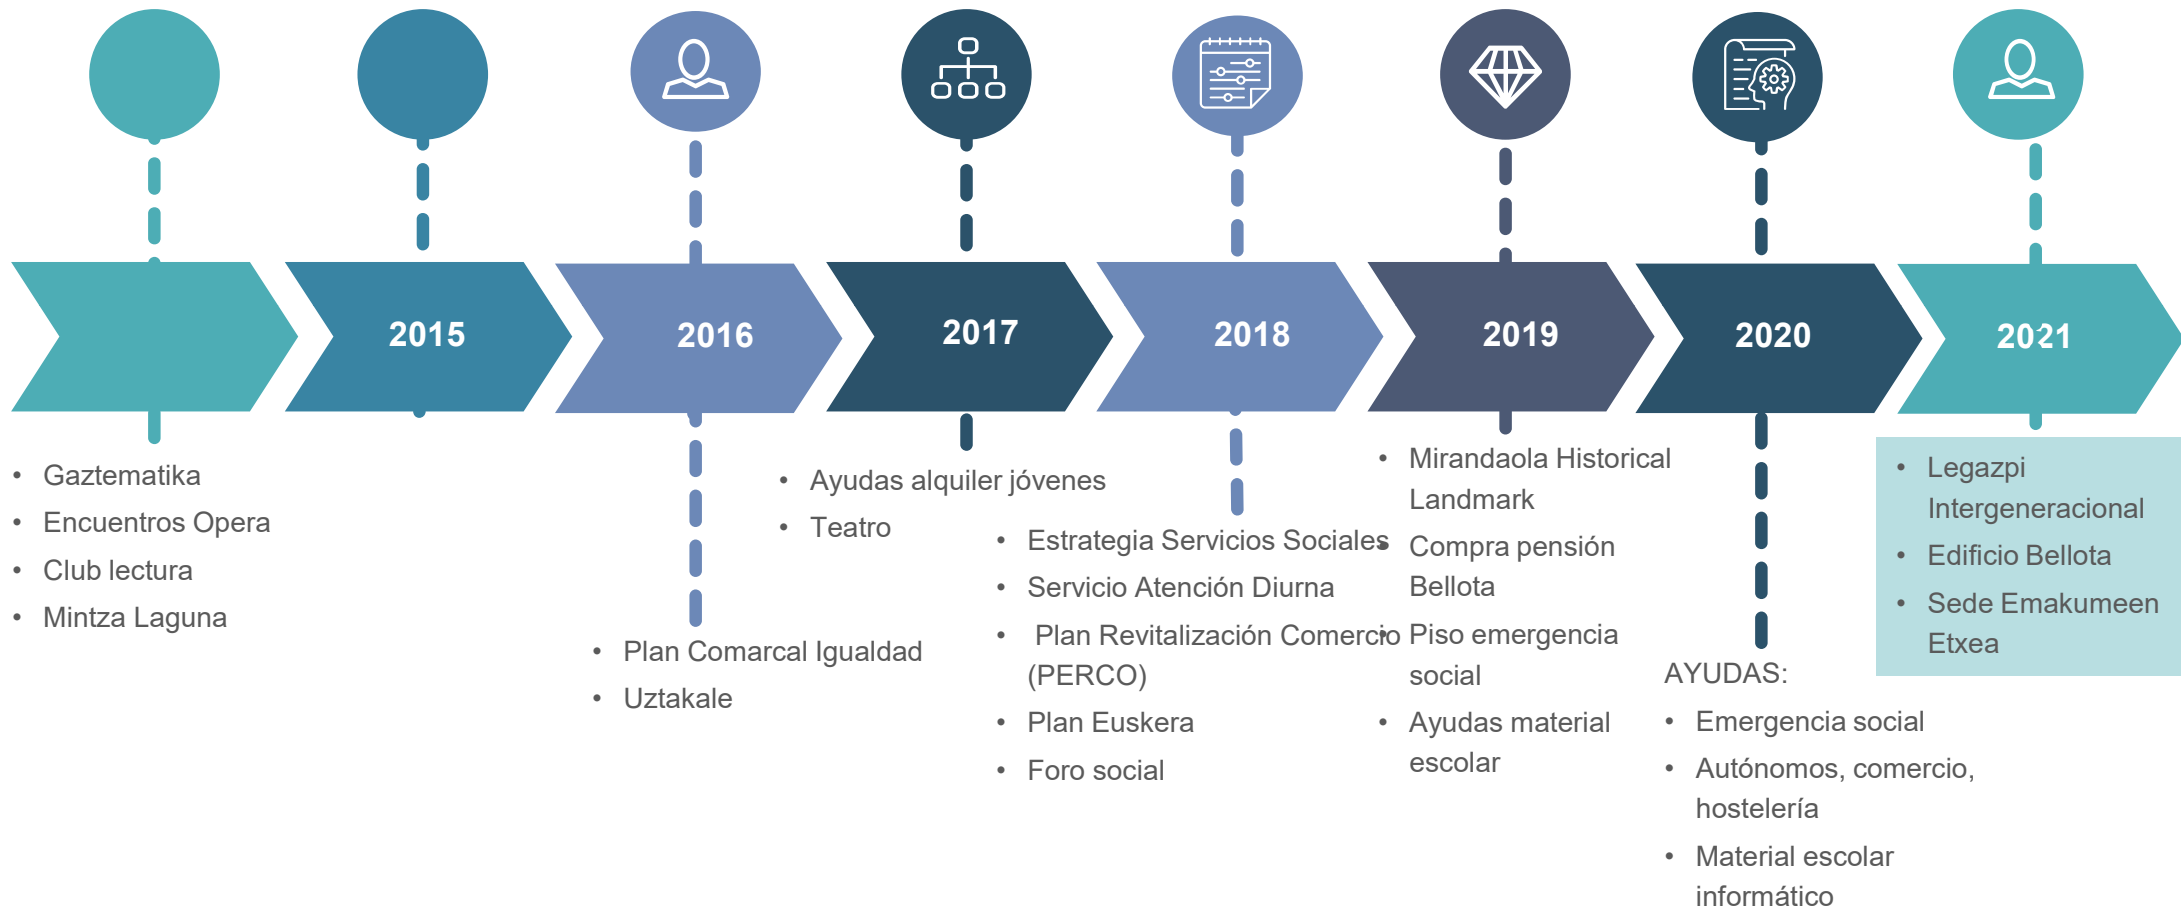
2015

2016

2017

2018

2019

2020

2021

- Gaztematika
- Encuentros Opera
- Club lectura
- Mintza Laguna

- Plan Comarcal Igualdad
- Uztakale

- Ayudas alquiler jóvenes
- Teatro

- Estrategia Servicios Sociales
- Servicio Atención Diurna
- Plan Revitalización Comercio (PERCO)
- Plan Euskera
- Foro social

- Mirandaola Historical Landmark
- Compra pensión Bellota
- Piso emergencia social
- Ayudas material escolar

AYUDAS:
- Emergencia social
- Autónomos, comercio, hostelería
- Material escolar informático

- Legazpi Intergeneracional
- Edificio Bellota
- Sede Emakumeen Etxea